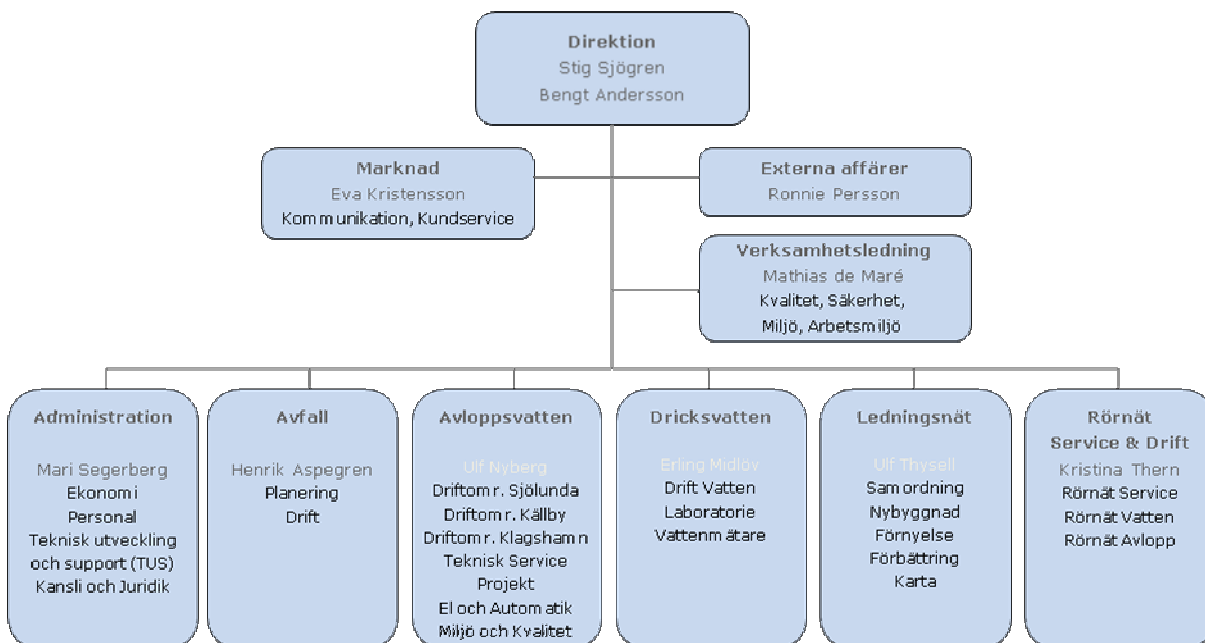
Direktion
Stig Sjögren
Bengt Andersson

Marknad
Eva Kristensson
Kommunikation, Kundservice

Externa affärer
Ronnie Persson

Verksamhetsledning
Mathias de Maré
Kvalitet, Säkerhet, Miljö, Arbetsmiljö

Administration
Mari Segerberg
Ekonomi
Personal
Teknisk utveckling och support (TUS)
Kansli och Juridik

Avfall
Henrik Aspegren
Planering
Drift

Avloppsvatten
Ulf Nyberg
Driftomr. Sjölunda
Driftomr. Källby
Driftomr. Klagshamn
Teknisk Service
Projekt
El och Automatik
Miljö och Kvalitet

Dricksvatten
Erling Midlöv
Drift Vatten
Laboratorie
Vattenmätare

Ledningsnät
Ulf Thysell
Samordning
Nybyggnad
Förnyelse
Förbättring
Karta

Rörnät Service & Drift
Kristina Thern
Rörnät Service
Rörnät Vatten
Rörnät Avlopp